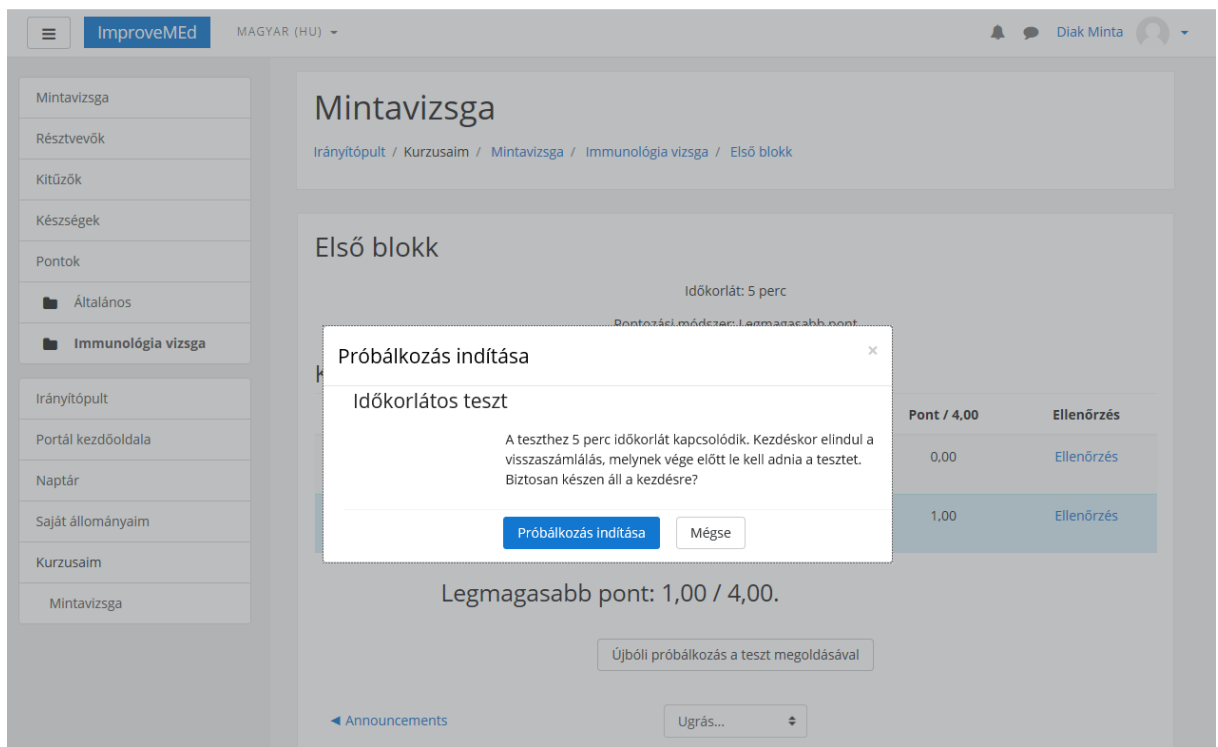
ImproveMEd MAGYAR (HU)

Diak Minta

Mintavizsga
Résztvevők
Kitűzők
Készségek
Pontok
Általános
Immunológia vizsga

Irányítópult
Portál kezdőoldala
Naptár
Saját állományaim
Kurzusaim
Mintavizsga

Mintavizsga

Irányítópult / Kurzusaim / Mintavizsga / Immunológia vizsga / Első blokk

Első blokk

Időkorlát: 5 perc

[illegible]

Próbálkozás indítása

×

Időkorlátos teszt

A teszthez 5 perc időkorlát kapcsolódik. Kezdéskor elindul a visszaszámlálás, melynek vége előtt le kell adnia a tesztet. Biztosan készen áll a kezdésre?

Próbálkozás indítása Mégse

| Pont / 4,00 | Ellenőrzés |
|---|---|
| 0,00 | Ellenőrzés |
| 1,00 | Ellenőrzés |

Legmagasabb pont: 1,00 / 4,00.

Újbóli próbálkozás a teszt megoldásával

◄ Announcements

Ugrás...